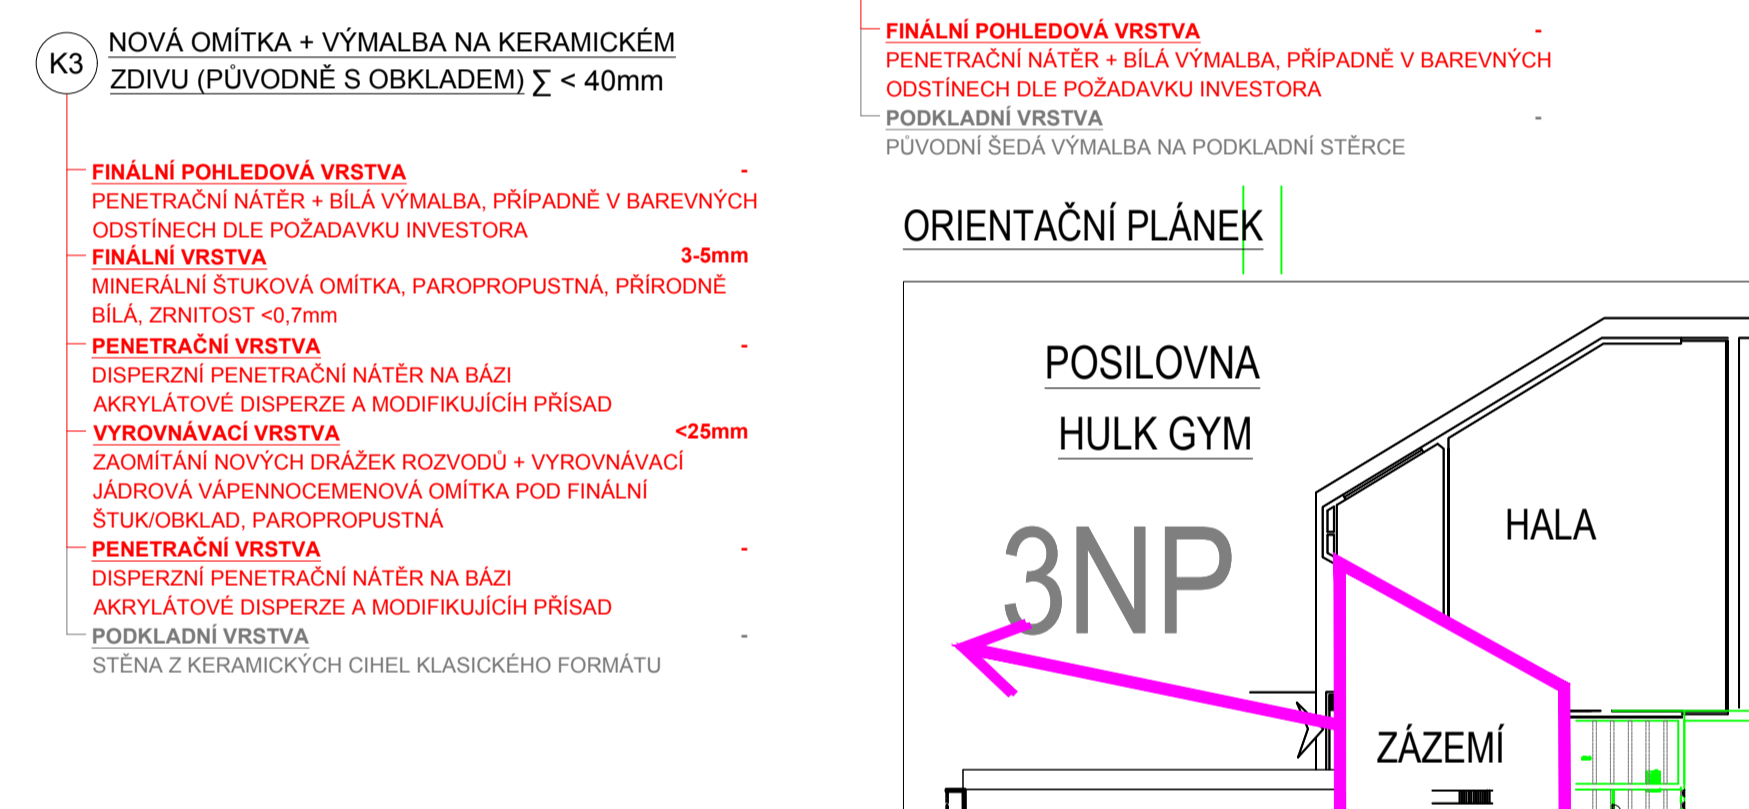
K3

NOVÁ OMÍTKA + VÝMALBA NA KERAMICKÉM ZDIVU (PŮVODNĚ S OBKLADEM) $\sum$ < 40mm

FINÁLNÍ POHLEDOVÁ VRSTVA -
PENETRAČNÍ NÁTĚR + BÍLÁ VÝMALBA, PŘÍPADNĚ V BAREVNÝCH ODSTÍNECH DLE POŽADAVKU INVESTORA

FINÁLNÍ VRSTVA 3-5mm
MINERÁLNÍ ŠTUKOVÁ OMÍTKA, PAROPROPUSTNÁ, PŘÍRODNĚ BÍLÁ, ZRNITOST <0,7mm

PENETRAČNÍ VRSTVA -
DISPERZNÍ PENETRAČNÍ NÁTĚR NA BÁZI AKRYLÁTOVÉ DISPERZE A MODIFIKUJÍCÍH PŘÍSAD

VYROVNÁVACÍ VRSTVA <25mm
ZAOMÍTÁNÍ NOVÝCH DRÁŽEK ROZVODŮ + VYROVNÁVACÍ JÁDROVÁ VÁPENNOCEMENOVÁ OMÍTKA POD FINÁLNÍ ŠTUK/OBKLAD, PAROPROPUSTNÁ

PENETRAČNÍ VRSTVA -
DISPERZNÍ PENETRAČNÍ NÁTĚR NA BÁZI AKRYLÁTOVÉ DISPERZE A MODIFIKUJÍCÍH PŘÍSAD

PODKLADNÍ VRSTVA -
STĚNA Z KERAMICKÝCH CIHEL KLASICKÉHO FORMÁTU

FINÁLNÍ POHLEDOVÁ VRSTVA -
PENETRAČNÍ NÁTĚR + BÍLÁ VÝMALBA, PŘÍPADNĚ V BAREVNÝCH ODSTÍNECH DLE POŽADAVKU INVESTORA

PODKLADNÍ VRSTVA -
PŮVODNÍ ŠEDÁ VÝMALBA NA PODKLADNÍ STĚRCE

ORIENTAČNÍ PLÁNEK

POSILOVNA
HULK GYM

3NP

HALA

ZÁZEMÍ